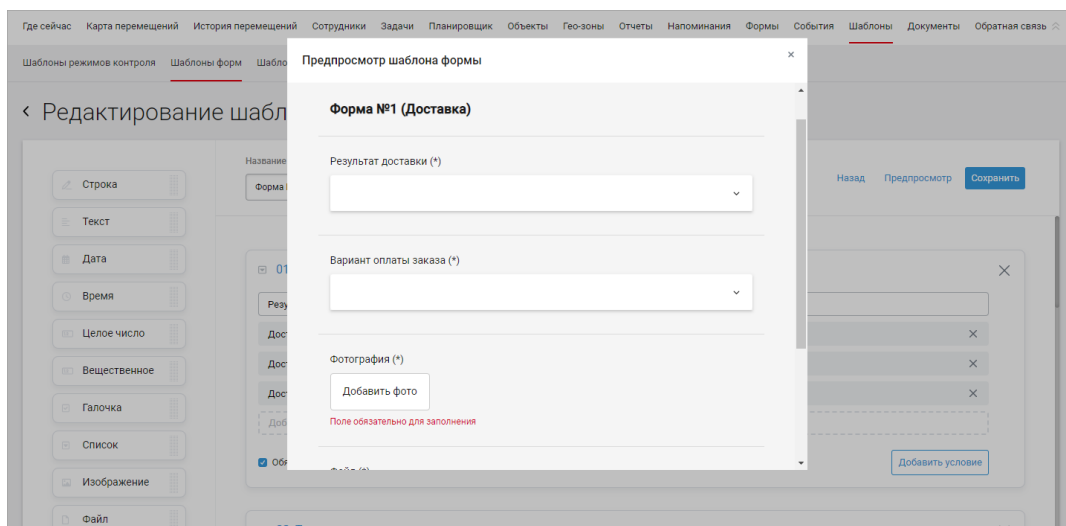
Где сейчас Карта перемещений История перемещений Сотрудники Задачи Планировщик Объекты Гео-зоны Отчеты Напоминания Формы События Шаблоны Документы Обратная связь

Шаблоны режимов контроля Шаблоны форм Шабло

‹ Редактирование шабл

Строка
Текст
Дата
Время
Целое число
Вещественное
Галочка
Список
Изображение
Файл

Название
Форма

Назад Предпросмотр Сохранить

01
Резу
Дост
Дост
Дост
Доб
Обя

Добавить условие

Предпросмотр шаблона формы ×

Форма №1 (Доставка)

Результат доставки (*)

Вариант оплаты заказа (*)

Фотография (*)

Добавить фото

Поле обязательно для заполнения

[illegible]